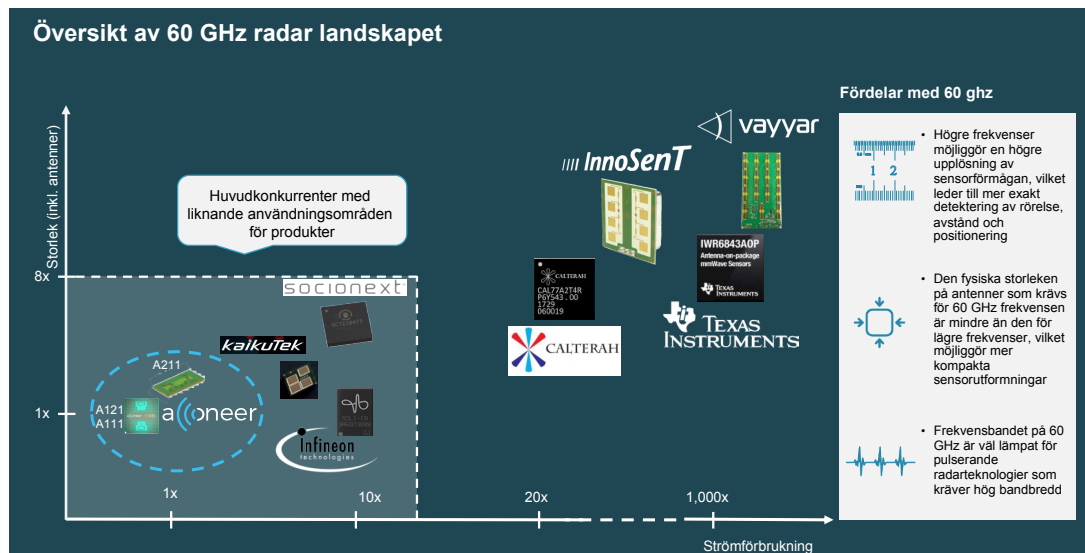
Översikt av 60 GHz radar landskapet

Storlek (inkl. antenner)

Huvudkonkurrenter med liknande användningsområden för produkter

8x

1x

A211

A121

A111

a((oneer

kaikuTek

socionext

Infineon technologies

1x

10x

20x

1,000x

Strömförbrukning

InnoSenT

CALTERAH

CAL77A2T4R P6Y543.00 1729 060019

CALTERAH

vayyar

IWR6843AOP Antenna-on-package mmWave Sensors TEXAS INSTRUMENTS

TEXAS INSTRUMENTS

Fördelar med 60 ghz

1 2

• Högre frekvenser möjliggör en högre upplösning av sensorförmågan, vilket leder till mer exakt detektering av rörelse, avstånd och positionering

• Den fysiska storleken på antenner som krävs för 60 GHz frekvensen är mindre än den för lägre frekvenser, vilket möjliggör mer kompakta sensorutformningar

• Frekvensbandet på 60 GHz är väl lämpat för pulserande radarteknologier som kräver hög bandbredd